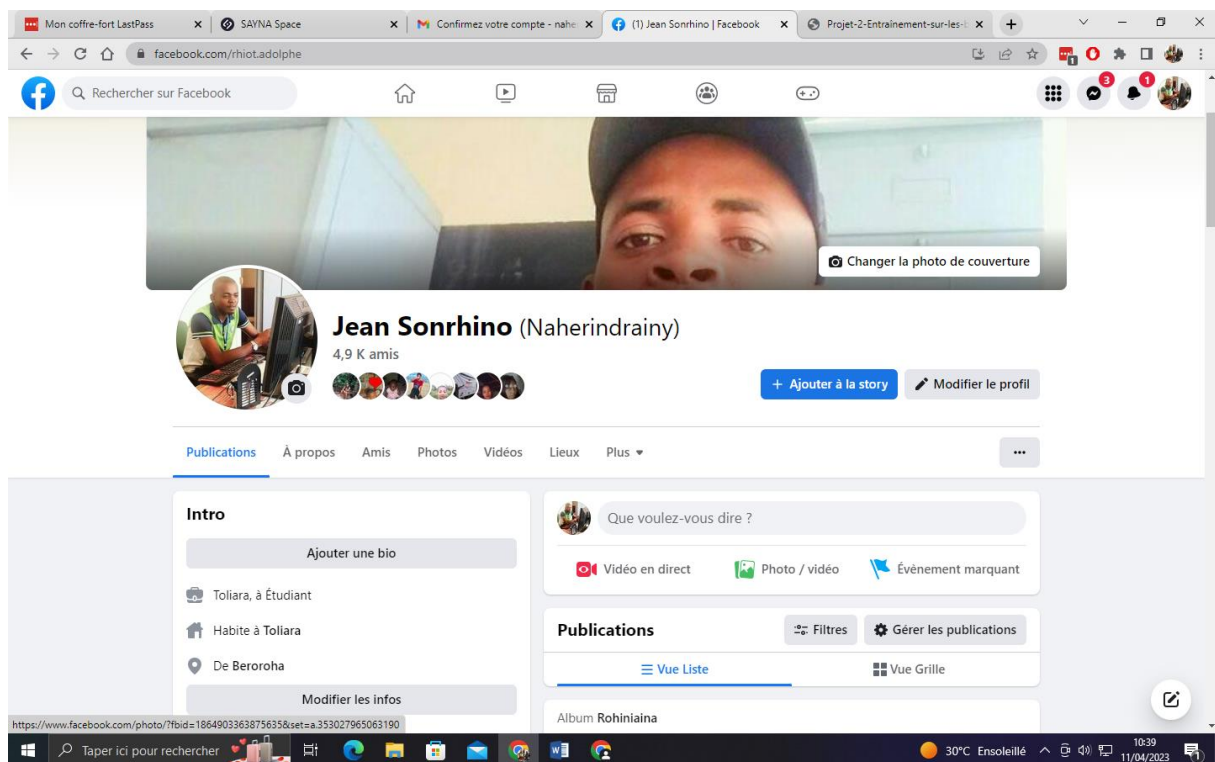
Mon coffre-fort LastPass
SAYNA Space
Confirmez votre compte - nahe
(1) Jean Sonrhino | Facebook
Projet-2-Entrainement-sur-les-

facebook.com/rhiot.adolphe

Rechercher sur Facebook

3
1

Changer la photo de couverture

Jean Sonrhino (Naherindrainy)
4,9 K amis

+ Ajouter à la story
Modifier le profil

Publications
À propos
Amis
Photos
Vidéos
Lieux
Plus
...

Intro
Ajouter une bio
Toliara, à Étudiant
Habite à Toliara
De Beroroha
Modifier les infos

Que voulez-vous dire ?
Vidéo en direct
Photo / vidéo
Évènement marquant

Publications
Filtres
Gérer les publications
Vue Liste
Vue Grille

Album Rohiniaina

https://www.facebook.com/photo/?fbid=1864903363875635&set=a.353027965063190

Taper ici pour rechercher
30°C Ensoleillé
10:39
11/04/2023